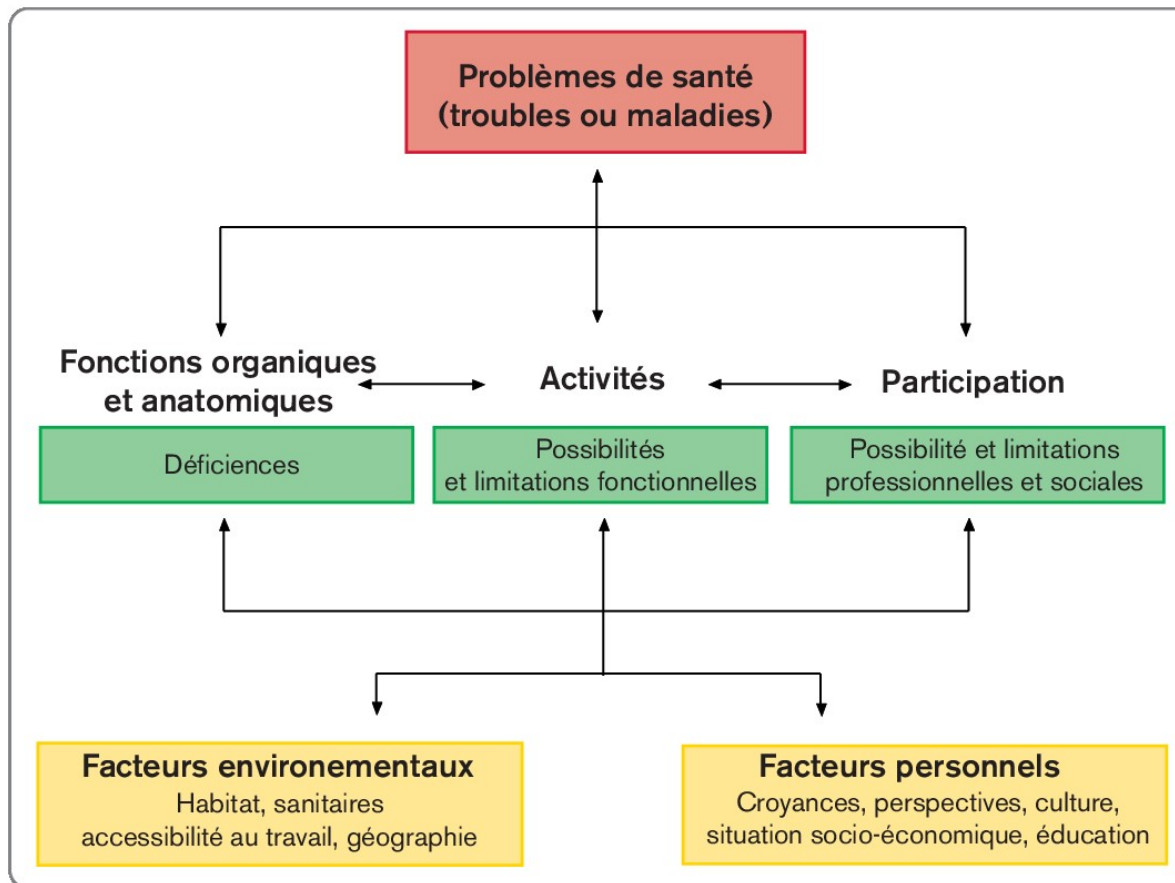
Problèmes de santé
(troubles ou maladies)

Fonctions organiques et anatomiques

Activités

Participation

Déficiences

Possibilités et limitations fonctionnelles

Possibilité et limitations professionnelles et sociales

Facteurs environementaux
Habitat, sanitaires
accessibilité au travail, géographie

Facteurs personnels
Croyances, perspectives, culture,
situation socio-économique, éducation